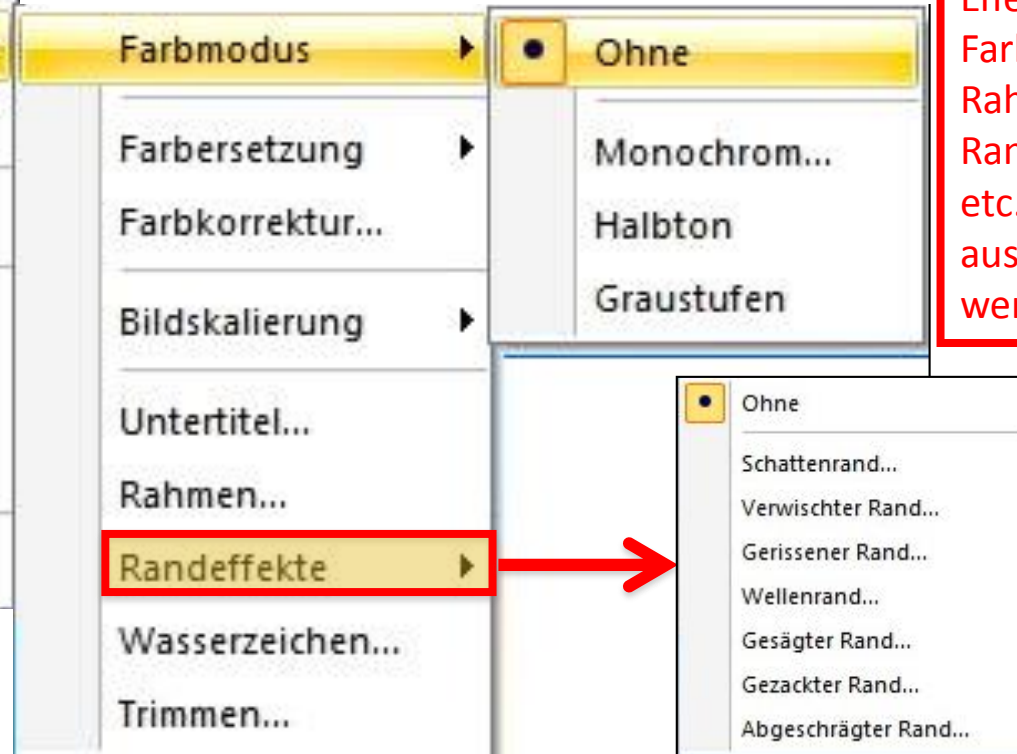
Farbmodus

Farbersetzung

Farbkorrektur...

Bildskalierung

Untertitel...

Rahmen...

Randeffekte

Wasserzeichen...

Trimmen...

Ohne

Monochrom...

Halbton

Graustufen

Ene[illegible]
Farb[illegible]
Rah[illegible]
Ran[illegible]
etc.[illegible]
aus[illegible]
wer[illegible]

Ohne

Schattenrand...

Verwischter Rand...

Gerissener Rand...

Wellenrand...

Gesägter Rand...

Gezackter Rand...

Abgeschrägter Rand...